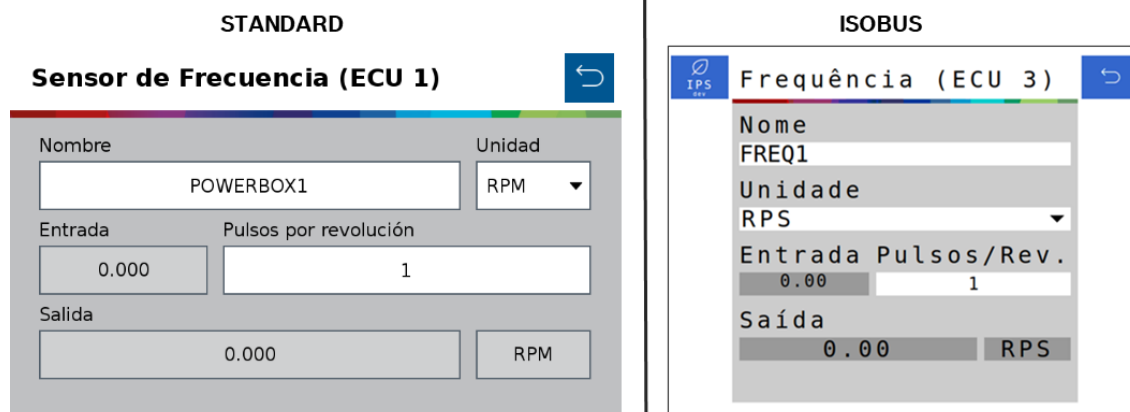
STANDARD

Sensor de Frecuencia (ECU 1)

Nombre

POWERBOX1

Unidad

RPM

Entrada

0.000

Pulsos por revolución

1

Salida

0.000

RPM

ISOBUS

IPS dev

Frequência (ECU 3)

Nome

FREQ1

Unidade

RPS

Entrada Pulsos/Rev.

0.00

1

Saída

0.00

RPS